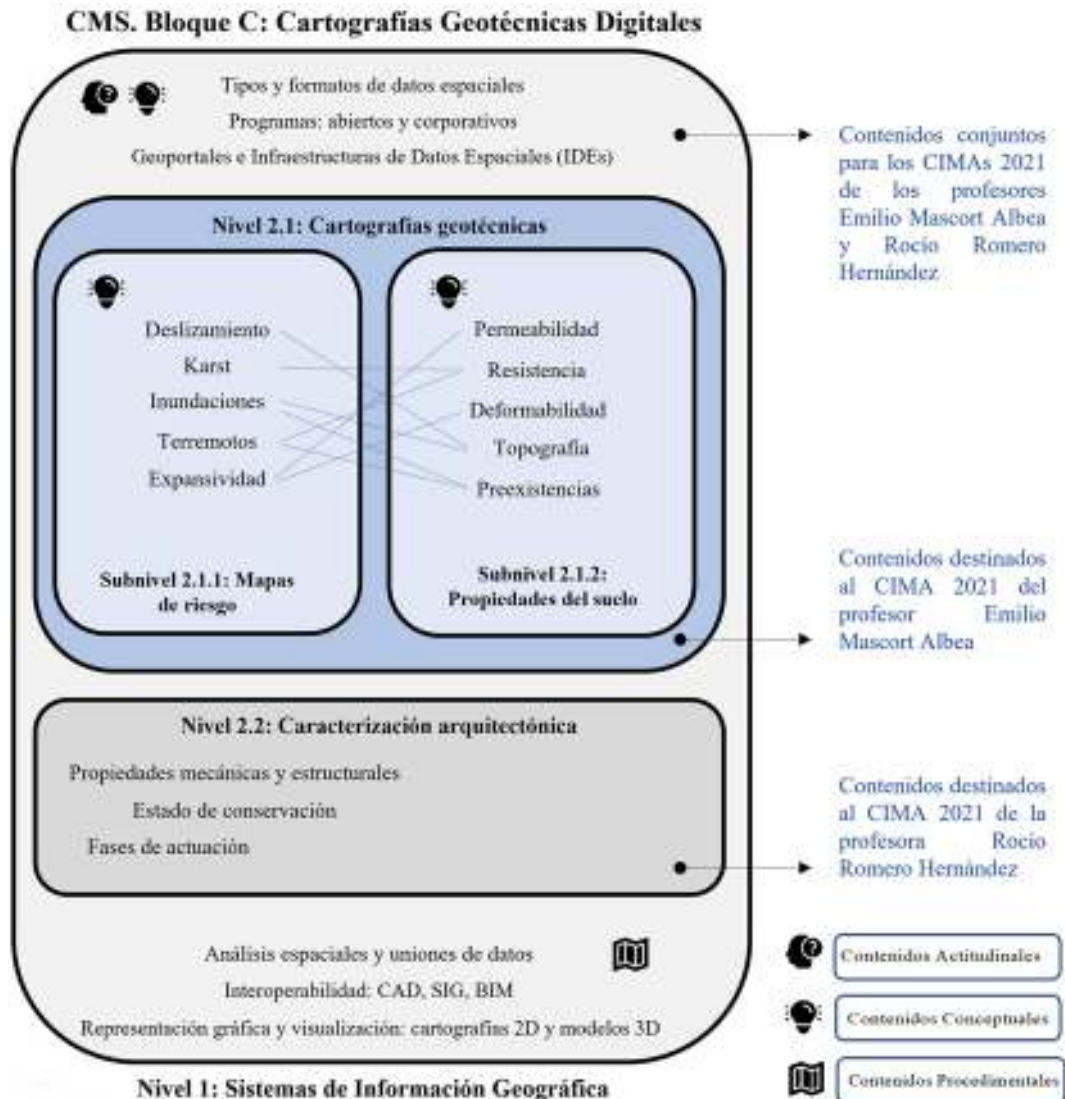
CMS. Bloque C: Cartografias Geotécnicas Digitales

Tipos y formatos de datos espaciales

Programas: abiertos y corporativos

Geoportales e Infraestructuras de Datos Espaciales (IDEs)

Contenidos conjuntos para los CIMAs 2021 de los profesores Emilio Mascort Albea y Rocio Romero Hernández

Nivel 2.1: Cartografias geotécnicas

Deslizamiento
Karst
Inundaciones
Terremotos
Expansividad

Subnivel 2.1.1: Mapas de riesgo

Permeabilidad
Resistencia
Deformabilidad
Topografía
Preexistencias

Subnivel 2.1.2: Propiedades del suelo

Contenidos destinados al CIMA 2021 del profesor Emilio Mascort Albea

Nivel 2.2: Caracterización arquitectónica

Propiedades mecánicas y estructurales

Estado de conservación

Fases de actuación

Contenidos destinados al CIMA 2021 de la profesora Rocio Romero Hernández

Análisis espaciales y uniones de datos

Interoperabilidad: CAD, SIG, BIM

Representación gráfica y visualización: cartografias 2D y modelos 3D

Nivel 1: Sistemas de Información Geográfica

Contenidos Actitudinales

Contenidos Conceptuales

Contenidos Procedimentales